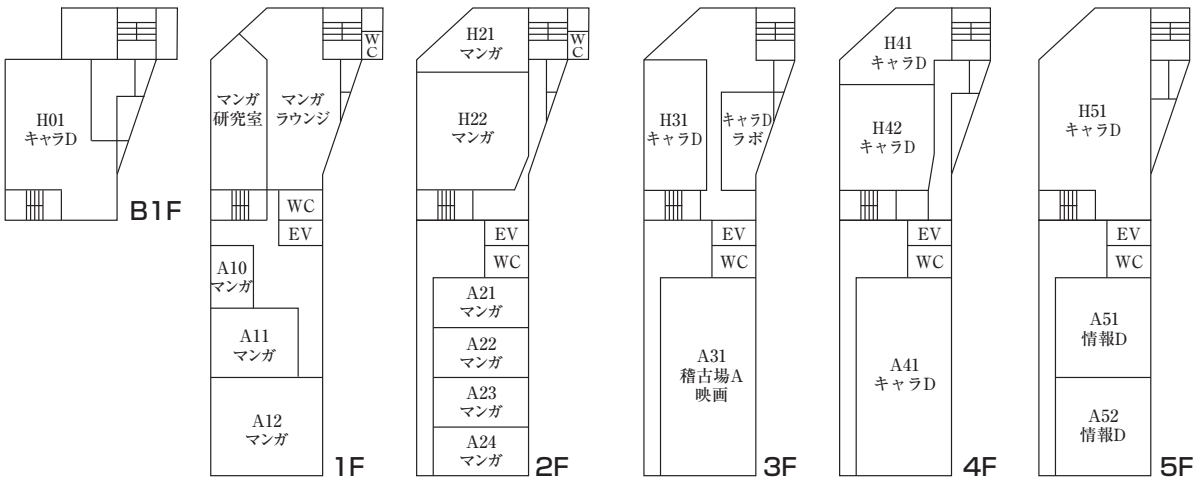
H01
キャラD

B1F

マンガ
研究室

マンガ
ラウンジ

W
C

WC

EV

A10
マンガ

A11
マンガ

A12
マンガ

1F

H21
マンガ

W
C

H22
マンガ

EV

WC

A21
マンガ

A22
マンガ

A23
マンガ

A24
マンガ

2F

H31
キャラD

キャラD
ラボ

EV

WC

A31
稽古場A
映画

3F

H41
キャラD

H42
キャラD

EV

WC

A41
キャラD

4F

H51
キャラD

EV

WC

A51
情報D

A52
情報D

5F